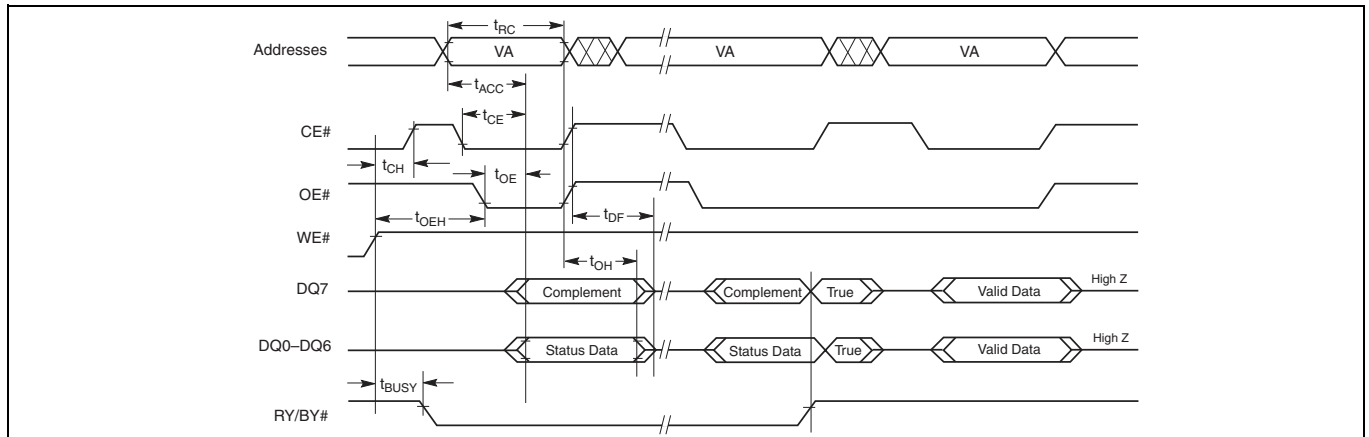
$t_{RC}$

Addresses

VA

VA

VA

$t_{ACC}$

$t_{CE}$

CE#

$t_{CH}$

$t_{OE}$

OE#

$t_{OEH}$

$t_{DF}$

WE#

$t_{OH}$

DQ7

Complement

Complement

True

Valid Data

High Z

DQ0–DQ6

Status Data

Status Data

True

Valid Data

High Z

$t_{BUSY}$

RY/BY#